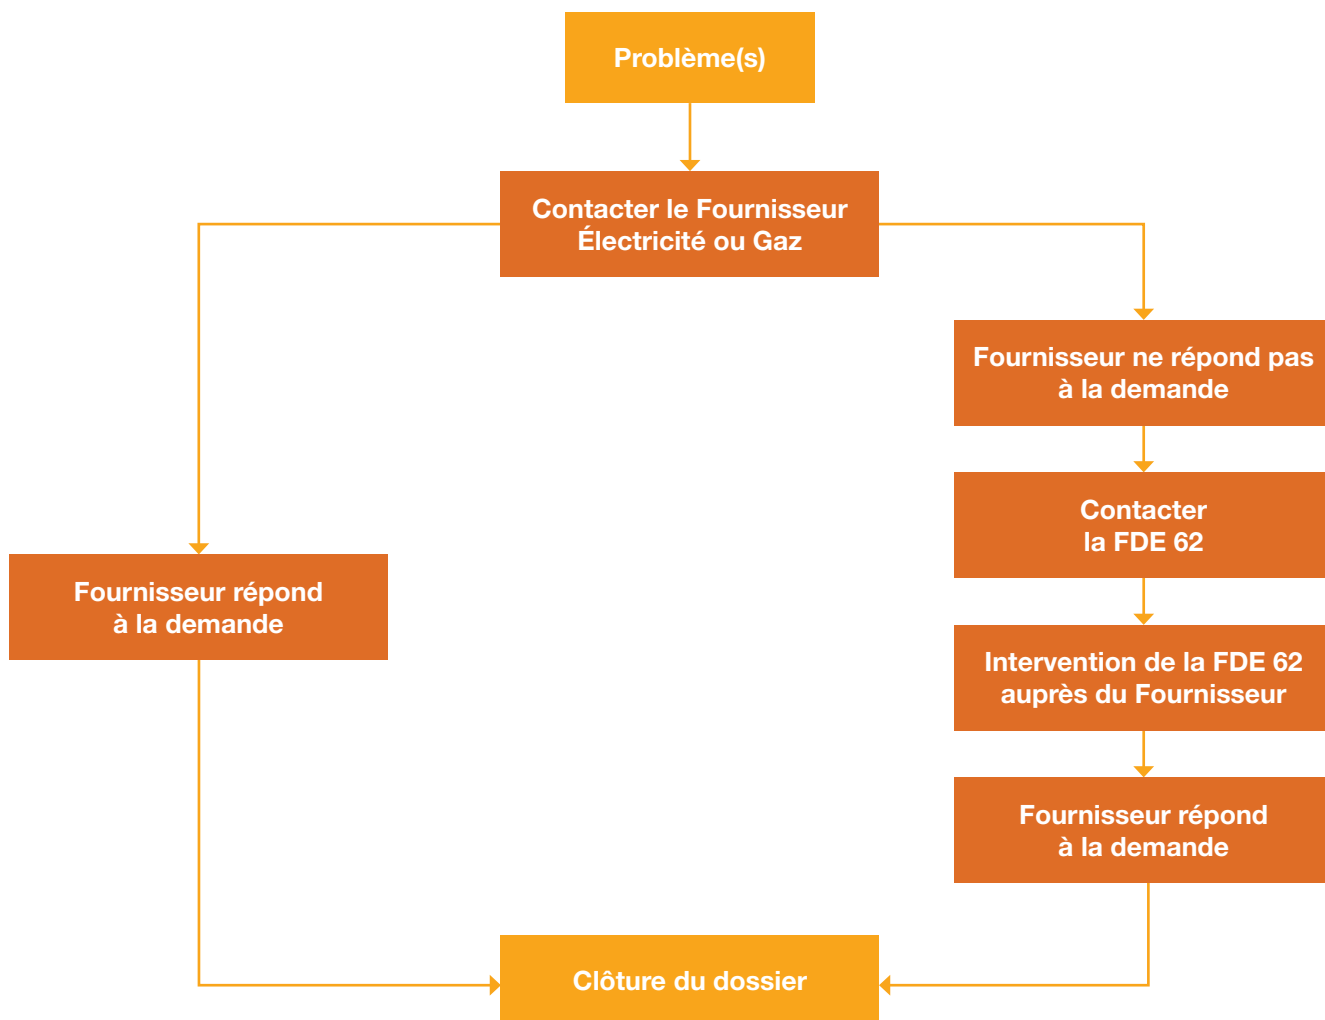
Problème(s)

Contacter le Fournisseur Électricité ou Gaz

Fournisseur ne répond pas à la demande

Contacter la FDE 62

Intervention de la FDE 62 auprès du Fournisseur

Fournisseur répond à la demande

Fournisseur répond à la demande

Clôture du dossier